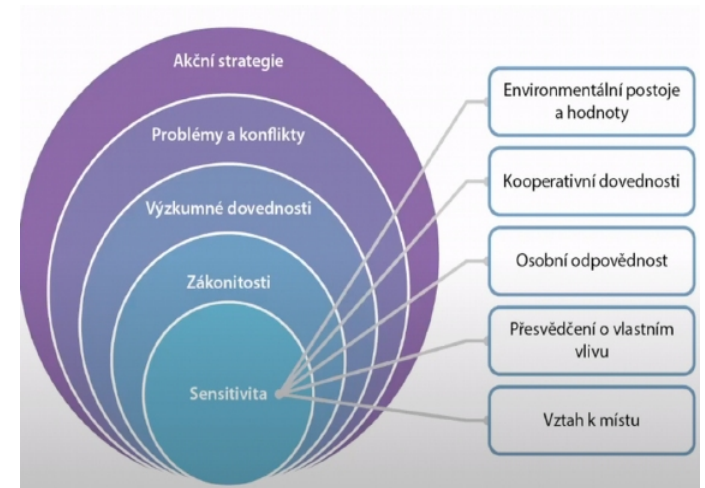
Akční strategie

Problémy a konflikty

Výzkumné dovednosti

Zákonitosti

Sensitivita

Environmentální postoje a hodnoty

Kooperativní dovednosti

Osobní odpovědnost

Přesvědčení o vlastním vlivu

Vztah k místu